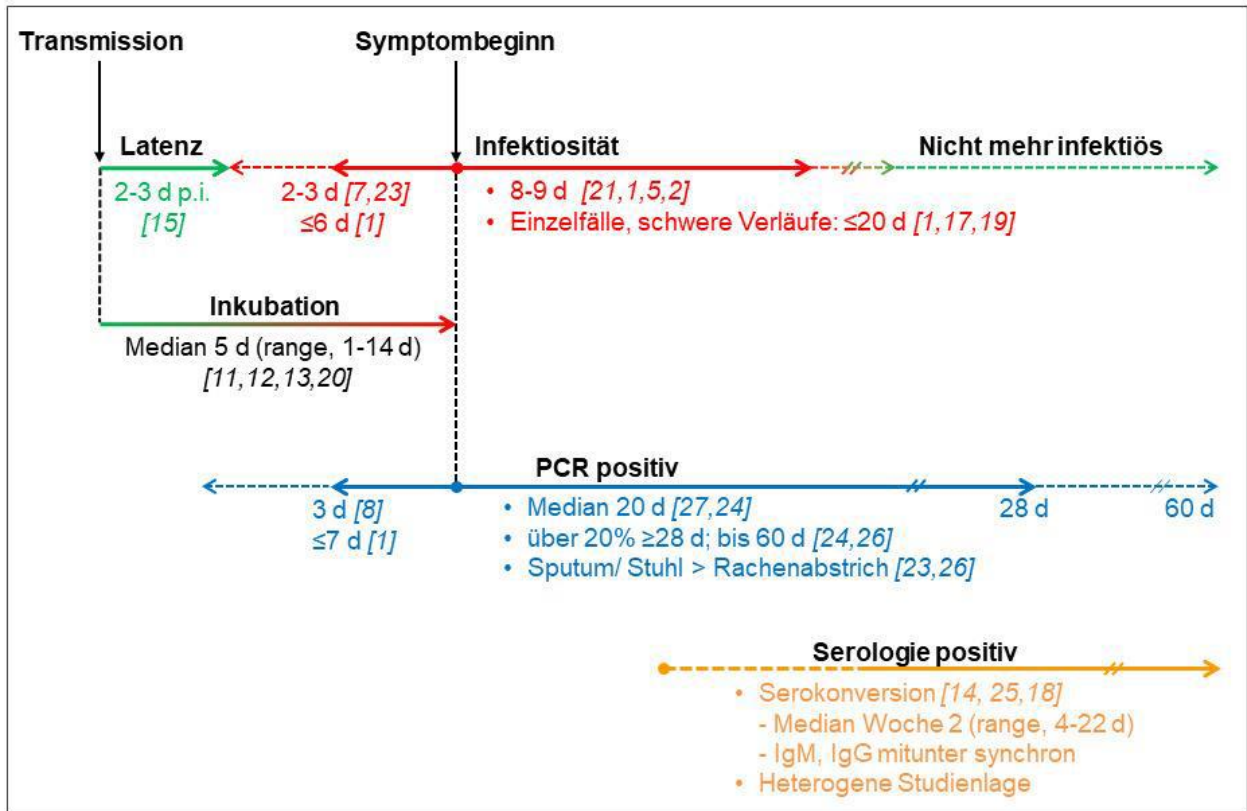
Transmission

Symptombeginn

Latenz

2-3 d p.i. [15]

2-3 d [7,23]
≤6 d [1]

Infektiosität

• 8-9 d [21,1,5,2]
• Einzelfälle, schwere Verläufe: ≤20 d [1,17,19]

Nicht mehr infektiös

Inkubation

Median 5 d (range, 1-14 d) [11,12,13,20]

PCR positiv

3 d [8]
≤7 d [1]

• Median 20 d [27,24]
• über 20% ≥28 d; bis 60 d [24,26]
• Sputum/ Stuhl > Rachenabstrich [23,26]

28 d

60 d

Serologie positiv

• Serokonversion [14, 25,18]
- Median Woche 2 (range, 4-22 d)
- IgM, IgG mitunter synchron
• Heterogene Studienlage